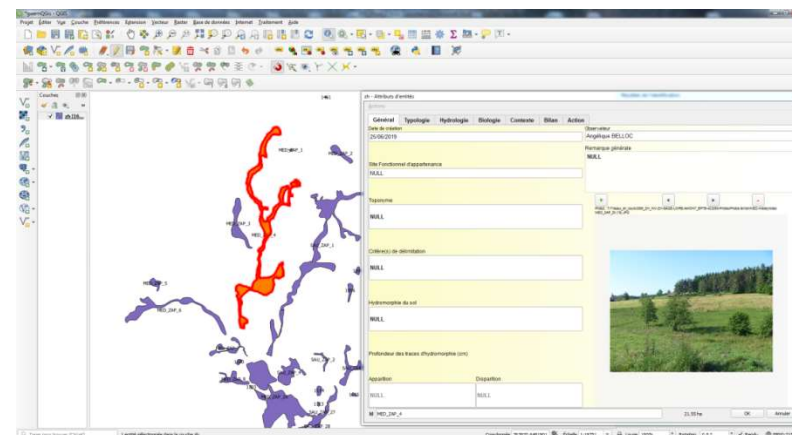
Projet Éditer Vue Couche Préférences Extension Vecteur Raster Base de données Internet Traitement Aide

Couches

Attributs d'entités

Général Typologie Hydrologie Biologie Contexte Bilan Action

Date de création
25/06/2019

Observateur
Angélique BELLOC

Remarque générale
NULL

Site Fonctionnel d'appartenance
NULL

Toponyme
NULL

Critère(s) de délimitation
NULL

Hydromorphie du sol
NULL

Profondeur des traces d'hydromorphie (cm)

Apparition
NULL

Disparition
NULL

MED_ZAP_4

MED_ZAP_1
MED_ZAP_2
MED_ZAP_3
MED_ZAP_5
MED_ZAP_6

OK Annuler